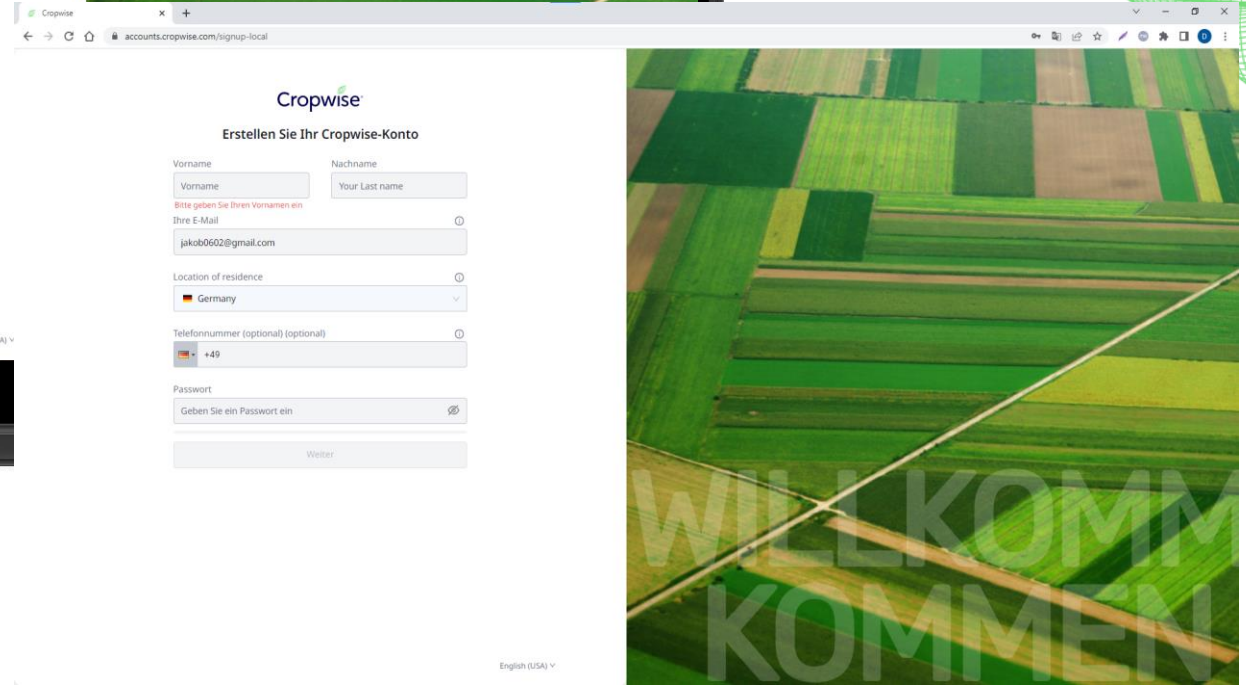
Cropwise
accounts.cropwise.com/signup-local

Cropwise

Erstellen Sie Ihr Cropwise-Konto

Vorname
Vorname
Bitte geben Sie Ihren Vornamen ein

Nachname
Your Last name

Ihre E-Mail
jakob0602@gmail.com

Location of residence
Germany

Telefonnummer (optional) (optional)
+49

Passwort
Geben Sie ein Passwort ein

Weiter

English (USA)

WILLKOMM
KOMMEN